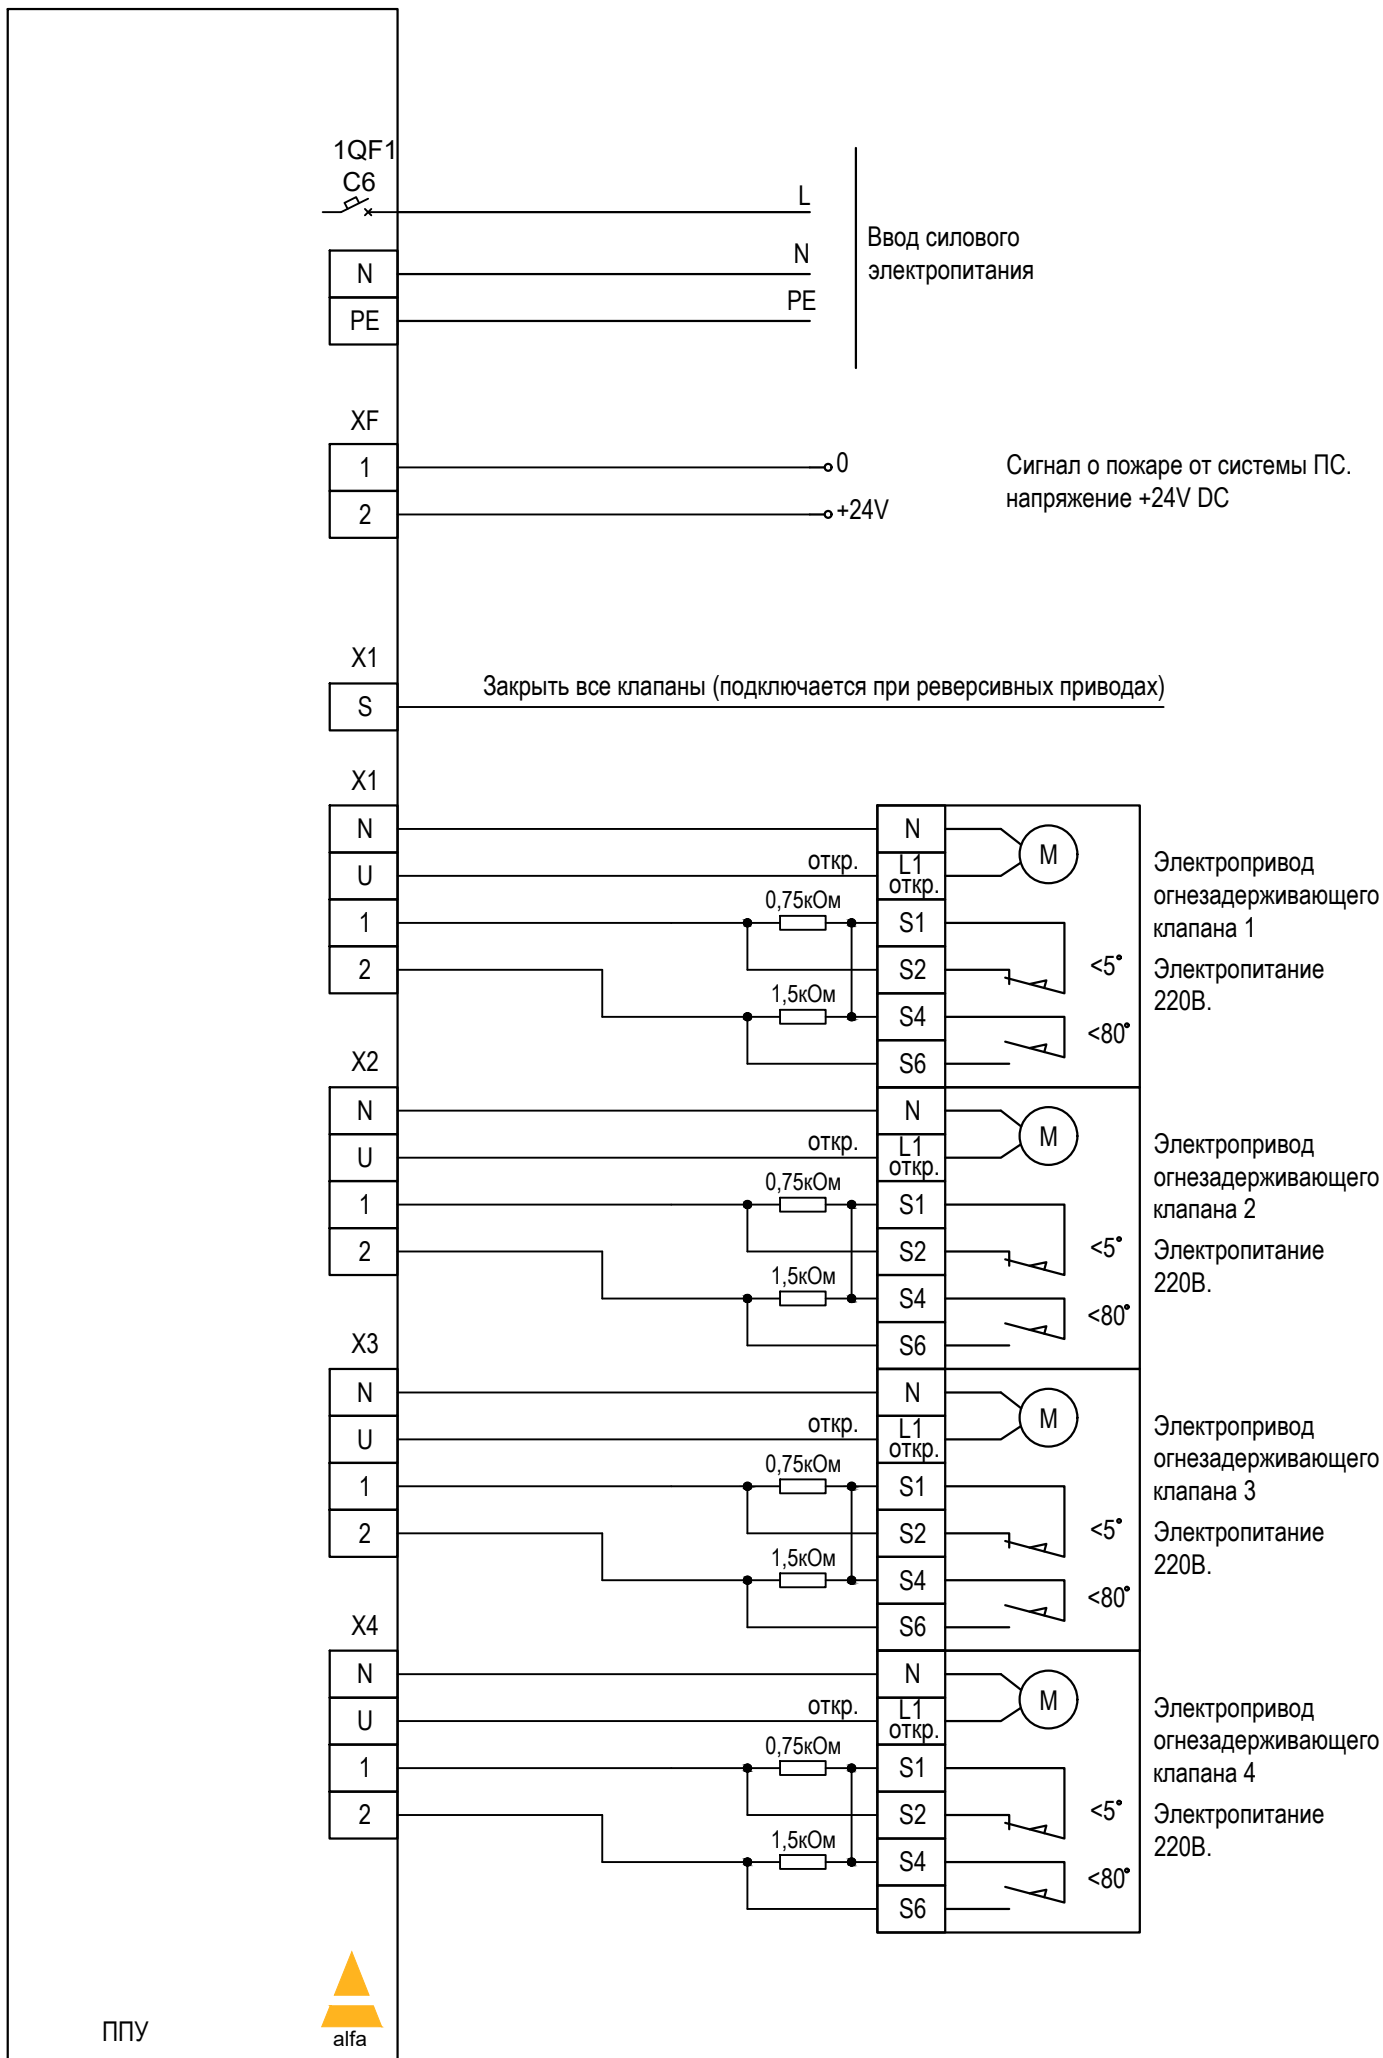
1QF1
C6

L
N
PE

N
PE

Ввод силового электропитания

XF
1
2

0
+24V

Сигнал о пожаре от системы ПС. напряжение +24V DC

X1
S

Закрыть все клапаны (подключается при реверсивных приводах)

X1
N
U
1
2

откр.
0,75кОм
1,5кОм

N
L1
откр.
S1
S2
S4
S6

M
<5°
<80°

Электропривод огнезадерживающего клапана 1
Электропитание 220В.

X2
N
U
1
2

откр.
0,75кОм
1,5кОм

N
L1
откр.
S1
S2
S4
S6

M
<5°
<80°

Электропривод огнезадерживающего клапана 2
Электропитание 220В.

X3
N
U
1
2

откр.
0,75кОм
1,5кОм

N
L1
откр.
S1
S2
S4
S6

M
<5°
<80°

Электропривод огнезадерживающего клапана 3
Электропитание 220В.

X4
N
U
1
2

откр.
0,75кОм
1,5кОм

N
L1
откр.
S1
S2
S4
S6

M
<5°
<80°

Электропривод огнезадерживающего клапана 4
Электропитание 220В.

ППУ
alfa